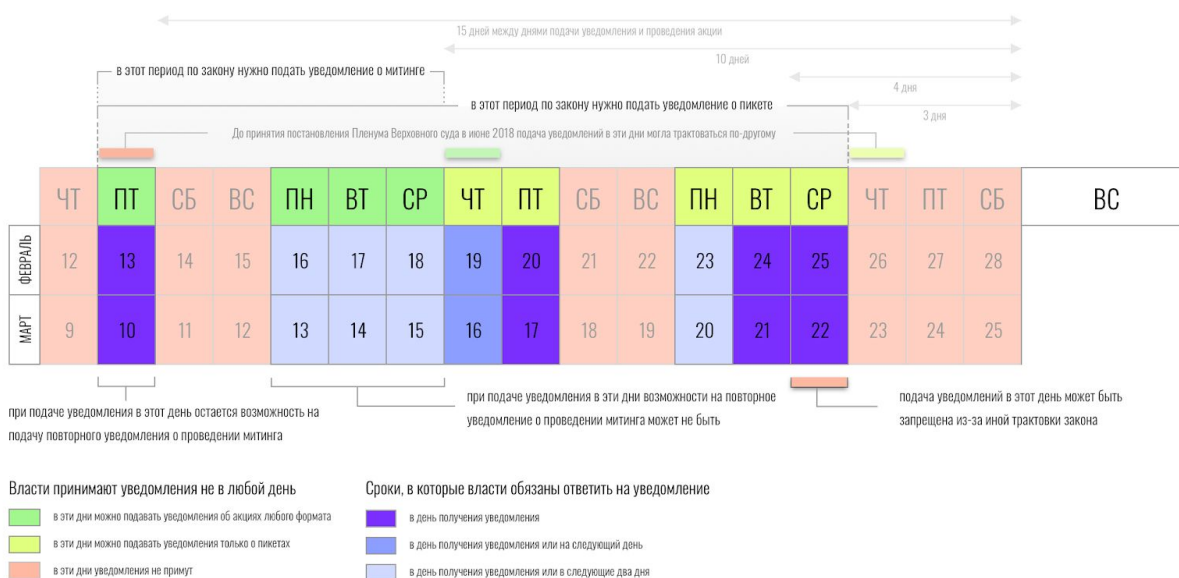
15 дней между днями подачи уведомления и проведения акции

10 дней

4 дня

3 дня

в этот период по закону нужно подать уведомление о митинге

в этот период по закону нужно подать уведомление о пикете

До принятия постановления Пленума Верховного суда в июне 2018 подача уведомлений в эти дни могла трактоваться по-другому

| | ЧТ | ПТ | СБ | ВС | ПН | ВТ | СР | ЧТ | ПТ | СБ | ВС | ПН | ВТ | СР | ЧТ | ПТ | СБ | ВС |
|---|---|---|---|---|---|---|---|---|---|---|---|---|---|---|---|---|---|---|
| ФЕВРАЛЬ | 12 | 13 | 14 | 15 | 16 | 17 | 18 | 19 | 20 | 21 | 22 | 23 | 24 | 25 | 26 | 27 | 28 | |
| МАРТ | 9 | 10 | 11 | 12 | 13 | 14 | 15 | 16 | 17 | 18 | 19 | 20 | 21 | 22 | 23 | 24 | 25 | |

при подаче уведомления в этот день остается возможность на подачу повторного уведомления о проведении митинга

при подаче уведомления в эти дни возможности на повторное уведомление о проведении митинга может не быть

подача уведомлений в этот день может быть запрещена из-за иной трактовки закона

Власти принимают уведомления не в любой день

в эти дни можно подавать уведомления об акциях любого формата

в эти дни можно подавать уведомления только о пикетах

в эти дни уведомления не примут

Сроки, в которые власти обязаны ответить на уведомление

в день получения уведомления

в день получения уведомления или на следующий день

в день получения уведомления или в следующие два дня